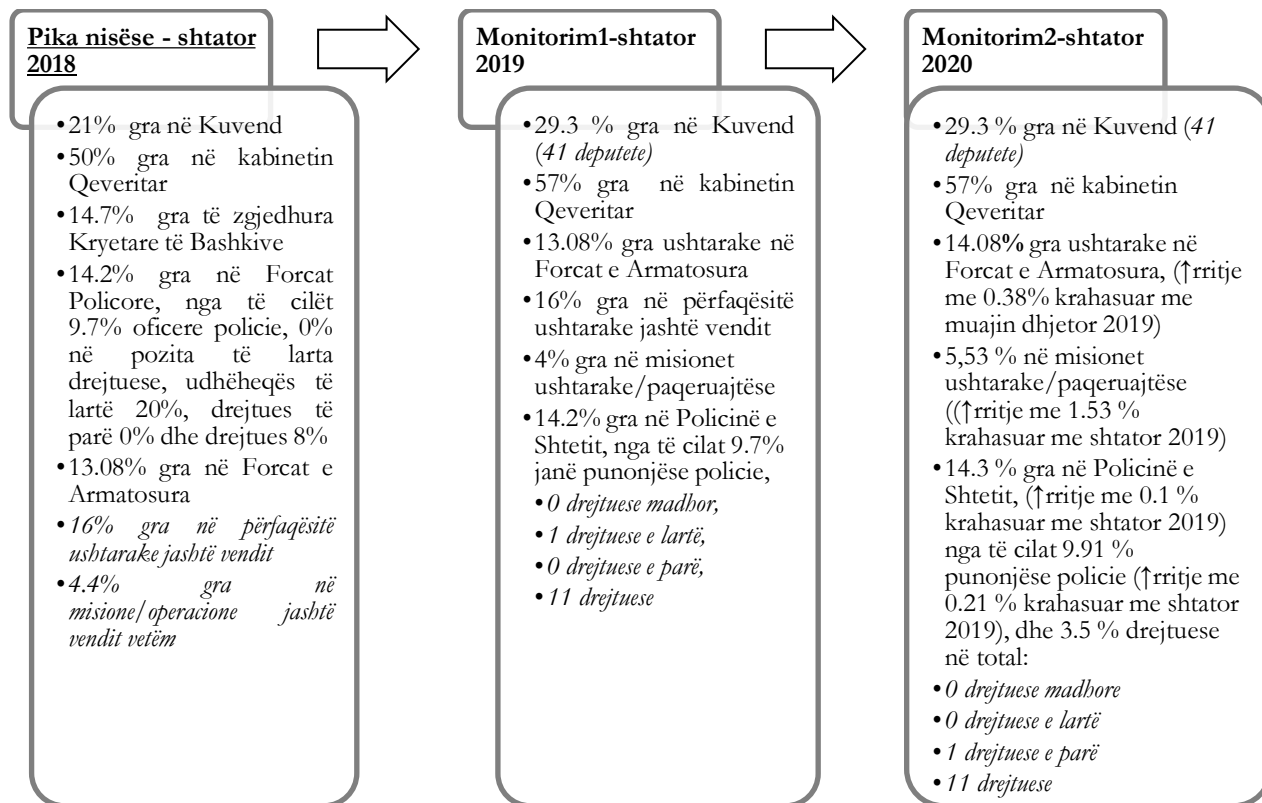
**Pika nisëse - shtator 2018**

•21% gra në Kuvend
•50% gra në kabinetin Qeveritar
•14.7% gra të zgjedhura Kryetare të Bashkive
•14.2% gra në Forcat Policore, nga të cilët 9.7% oficere policie, 0% në pozita të larta drejtuese, udhëheqës të lartë 20%, drejtues të parë 0% dhe drejtues 8%
•13.08% gra në Forcat e Armatosura
•*16% gra në përfaqësitë ushtarake jashtë vendit*
•*4.4% gra në misione/operacione jashtë vendit vetëm*

**Monitorim1-shtator 2019**

•29.3 % gra në Kuvend (*41 deputete)*
•57% gra në kabinetin Qeveritar
•13.08% gra ushtarake në Forcat e Armatosura
•16% gra në përfaqësitë ushtarake jashtë vendit
•4% gra në misionet ushtarake/paqeruajtëse
•14.2% gra në Policinë e Shtetit, nga të cilat 9.7% janë punonjëse policie,
•*0 drejtuese madhor,*
•*1 drejtuese e lartë,*
•*0 drejtuese e parë,*
•*11 drejtuese*

**Monitorim2-shtator 2020**

•29.3 % gra në Kuvend (*41 deputete)*
•57% gra në kabinetin Qeveritar
•14.08**%** gra ushtarake në Forcat e Armatosura, (↑rritje me 0.38% krahasuar me muajin dhjetor 2019)
•5,53 % në misionet ushtarake/paqeruajtëse ((↑rritje me 1.53 % krahasuar me shtator 2019)
•14.3 % gra në Policinë e Shtetit, (↑rritje me 0.1 % krahasuar me shtator 2019) nga të cilat 9.91 % punonjëse policie (↑rritje me 0.21 % krahasuar me shtator 2019), dhe 3.5 % drejtuese në total:
•*0 drejtuese madhore*
•*0 drejtuese e lartë*
•*1 drejtuese e parë*
•*11 drejtuese*